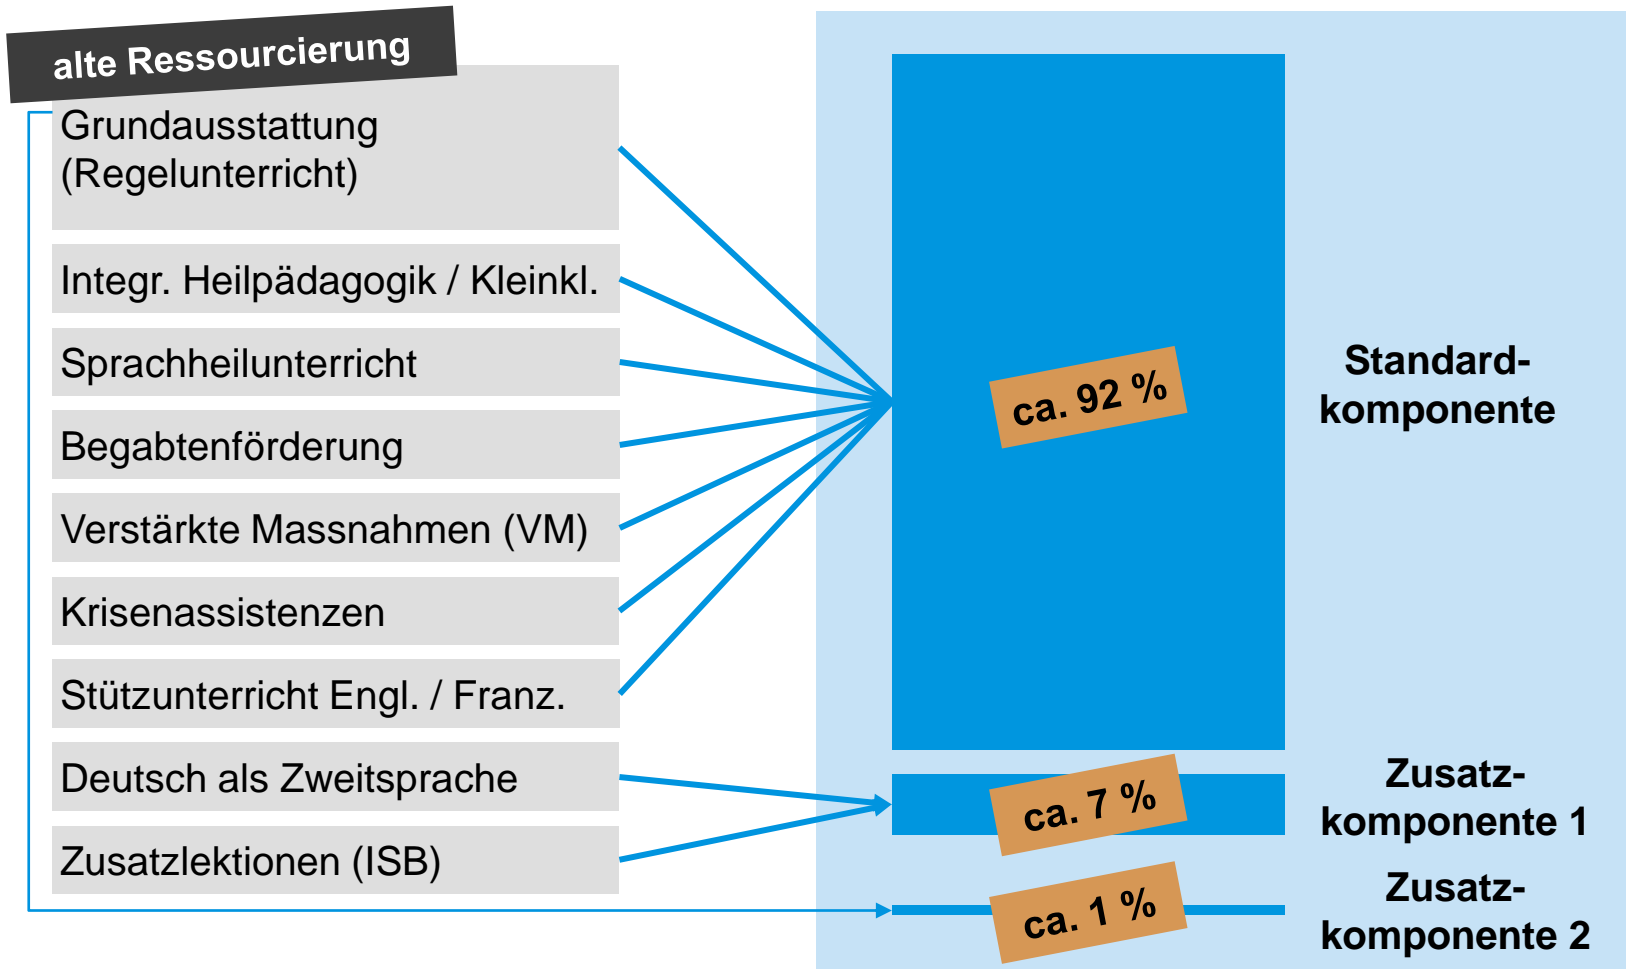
alte Ressourcierung

Grundausstattung (Regelunterricht)

Integr. Heilpädagogik / Kleinkl.

Sprachheilunterricht

Begabtenförderung

Verstärkte Massnahmen (VM)

Krisenassistenzen

Stützunterricht Engl. / Franz.

Deutsch als Zweitsprache

Zusatzlektionen (ISB)

ca. 92 %

Standardkomponente

ca. 7 %

Zusatzkomponente 1

ca. 1 %

Zusatzkomponente 2